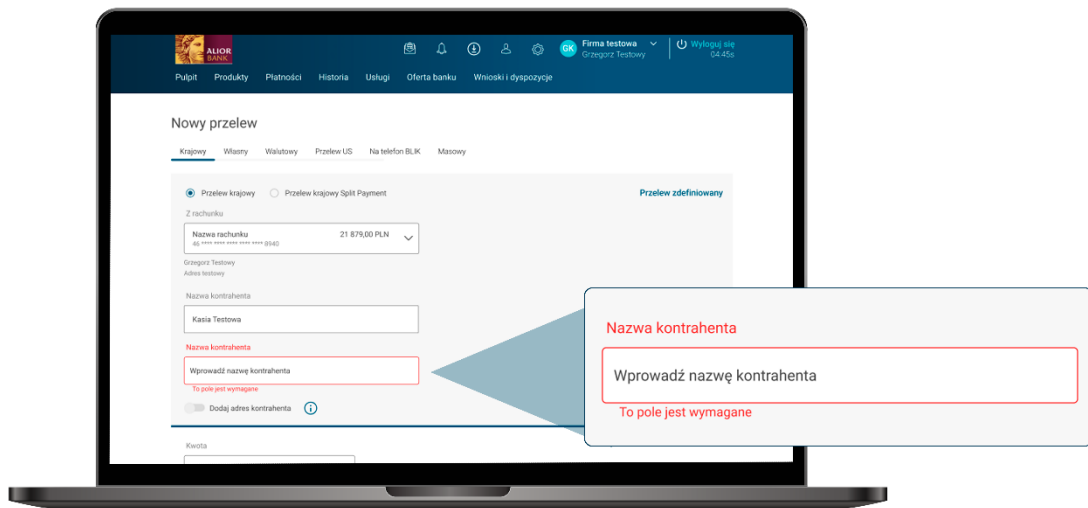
ALIOR BANK

GK Firma testowa
Grzegorz Testowy

Wyloguj się
04:45s

Pulpit Produkty Płatności Historia Usługi Oferta banku Wnioski i dyspozycje

Nowy przelew

Krajowy Własny Walutowy Przelew US Na telefon BLIK Masowy

Przelew krajowy Przelew krajowy Split Payment

Przelew zdefiniowany

Z rachunku

Nazwa rachunku 21 879,00 PLN
46 **** **** **** **** **** 8940

Grzegorz Testowy
Adres testowy

Nazwa kontrahenta

Kasia Testowa

Nazwa kontrahenta

Wprowadź nazwę kontrahenta

To pole jest wymagane

Dodaj adres kontrahenta

Kwota

Nazwa kontrahenta

Wprowadź nazwę kontrahenta

To pole jest wymagane